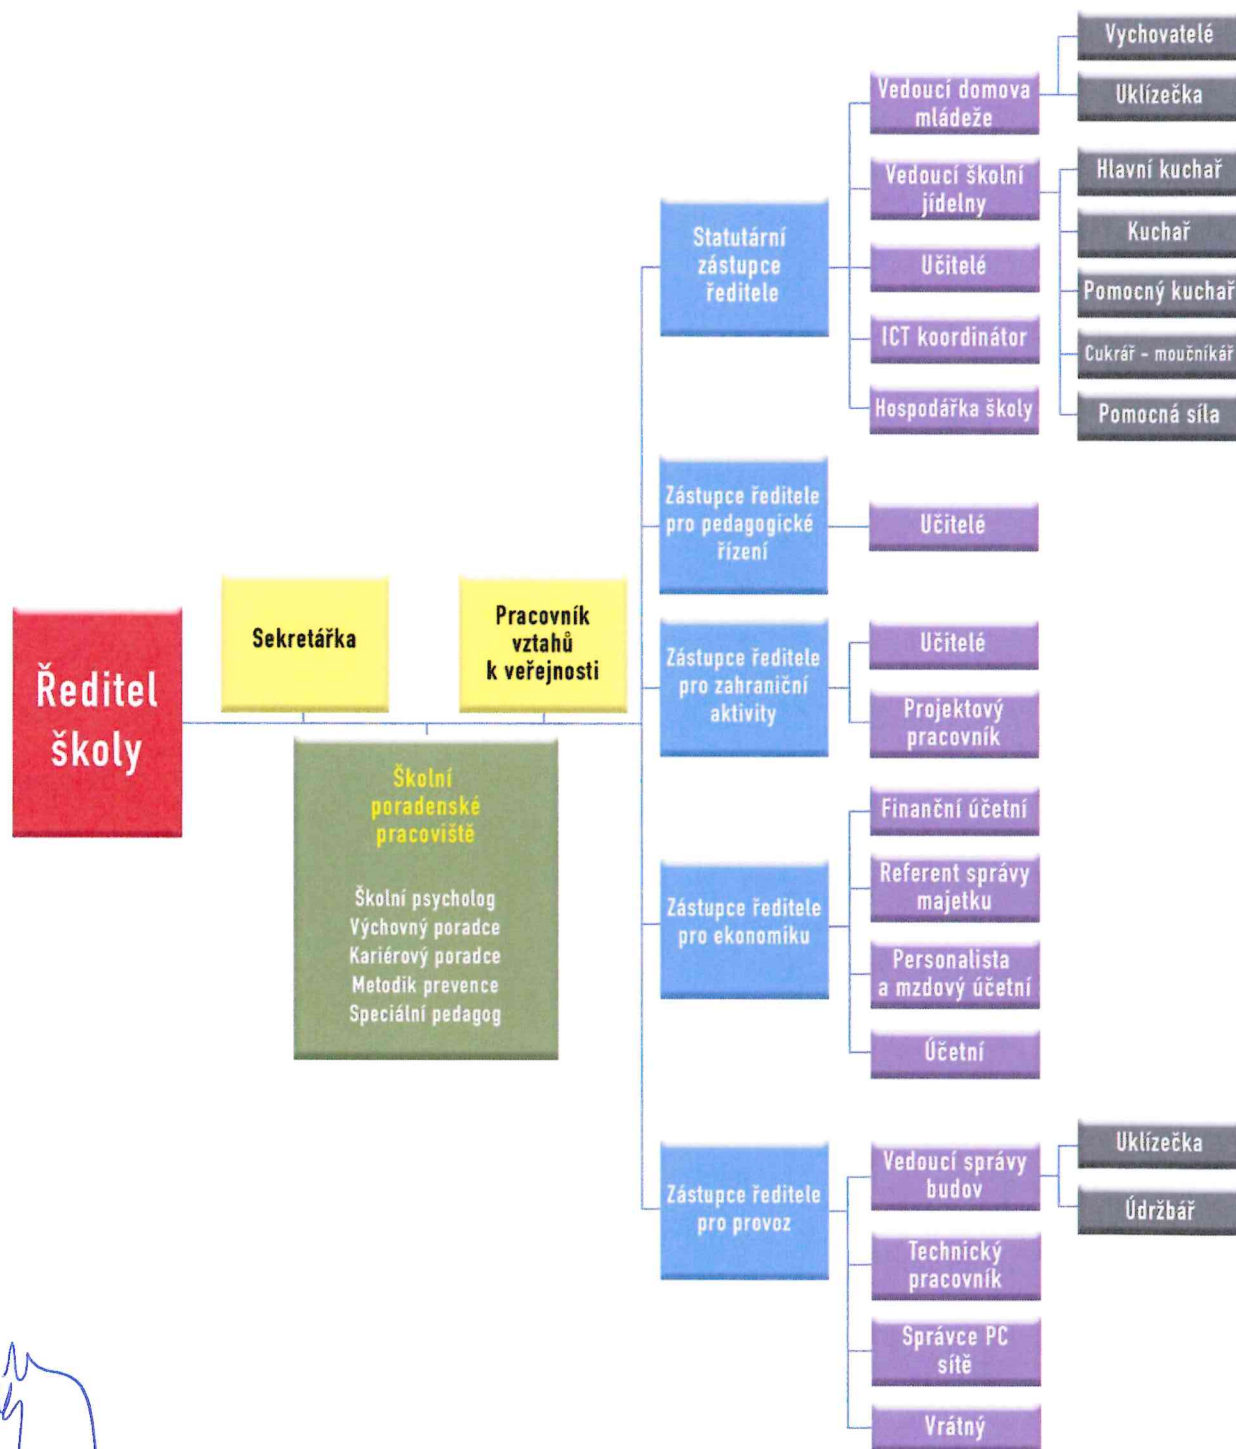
Ředitel školy

Sekretářka

Pracovník vztahů k veřejnosti

Školní poradenské pracoviště

Školní psycholog
Výchovný poradce
Kariérový poradce
Metodik prevence
Speciální pedagog

Statutární zástupce ředitele

Vedoucí domova mládeže

Vychovatelé

Uklízečka

Vedoucí školní jídelny

Hlavní kuchař

Kuchař

Pomocný kuchař

Cukrář - moučníkář

Pomocná síla

Učitelé

ICT koordinátor

Hospodářka školy

Zástupce ředitele pro pedagogické řízení

Učitelé

Zástupce ředitele pro zahraniční aktivity

Učitelé

Projektový pracovník

Zástupce ředitele pro ekonomiku

Finanční účetní

Referent správy majetku

Personalista a mzdový účetní

Účetní

Zástupce ředitele pro provoz

Vedoucí správy budov

Uklízečka

Údržbář

Technický pracovník

Správce PC sítě

Vrátný